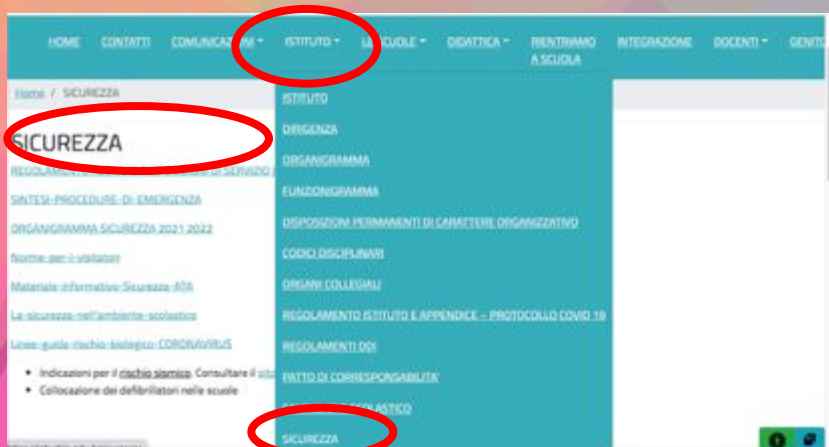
HOME CONTATTI COMUNICAZIONI ▾ ISTITUTO ▾ LE SCUOLE ▾ DIDATTICA ▾ RIENTRIAMO A SCUOLA INTEGRAZIONE DOCENTI ▾ GENITO

Home / SICUREZZA

SICUREZZA

REGOLAMENTO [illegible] DI SERVIZIO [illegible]

SINTESI-PROCEDURE-DI-EMERGENZA

ORGANIGRAMMA SICUREZZA 2021 2022

Norme-per-i-visitatori

Materiale-informativo-Sicurezza-ATA

La-sicurezza-nell'ambiente-scolastico

Linee-guida-rischio-biologico-CORONAVIRUS

• Indicazioni per il rischio sismico. Consultare il sito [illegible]
• Collocazione dei defibrillatori nelle scuole

ISTITUTO
DIRIGENZA
ORGANIGRAMMA
FUNZIONIGRAMMA
DISPOSIZIONI PERMANENTI DI CARATTERE ORGANIZZATIVO
CODICI DISCIPLINARI
ORGANI COLLEGIALI
REGOLAMENTO ISTITUTO E APPENDICE – PROTOCOLLO COVID 19
REGOLAMENTI DDI
PATTO DI CORRESPONSABILITA'
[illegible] SCOLASTICO
SICUREZZA